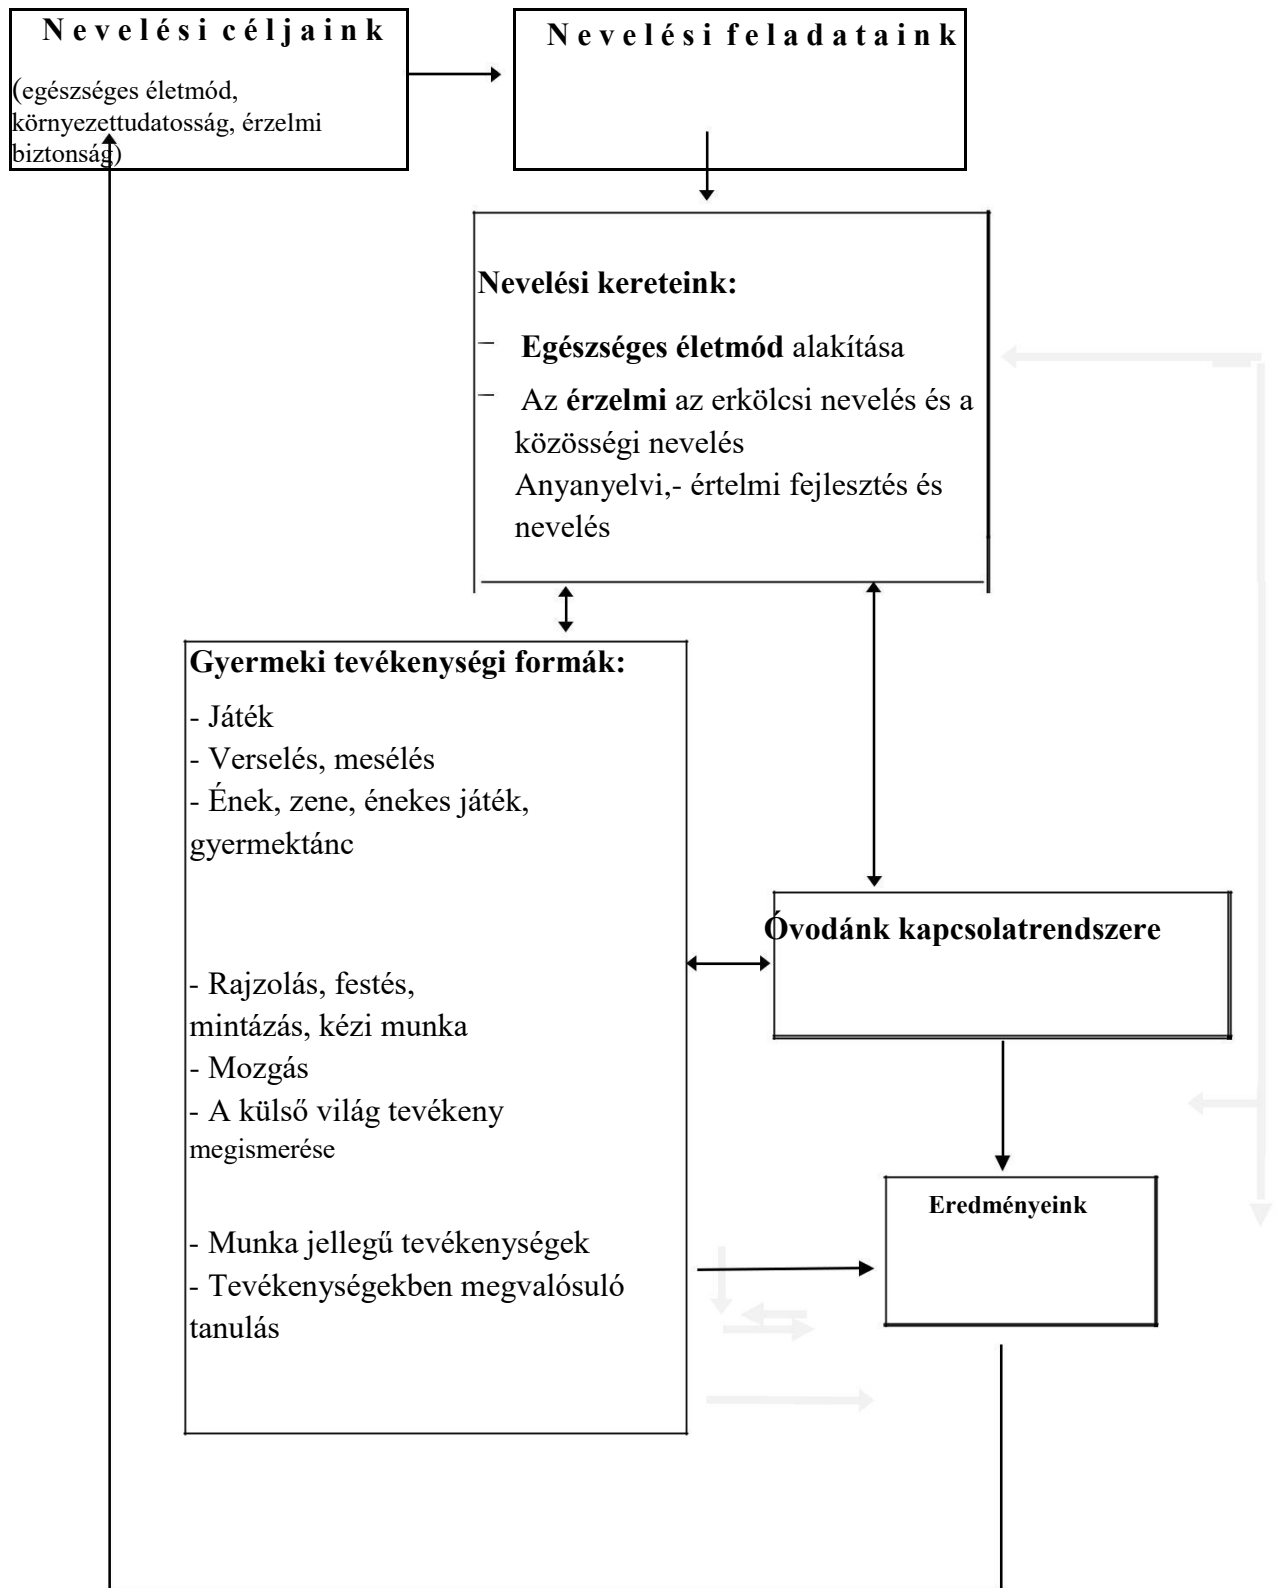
N e v e l é s i   c é l j a i n k

(egészséges életmód, környezettudatosság, érzelmi biztonság)

N e v e l é s i   f e l a d a t a i n k

Nevelési kereteink:

– Egészséges életmód alakítása
– Az érzelmi az erkölcsi nevelés és a közösségi nevelés
Anyanyelvi,- értelmi fejlesztés és nevelés

Gyermeki tevékenységi formák:

- Játék
- Verselés, mesélés
- Ének, zene, énekes játék, gyermektánc

- Rajzolás, festés, mintázás, kézi munka
- Mozgás
- A külső világ tevékeny megismerése

- Munka jellegű tevékenységek
- Tevékenységekben megvalósuló tanulás

Óvodánk kapcsolatrendszere

Eredményeink